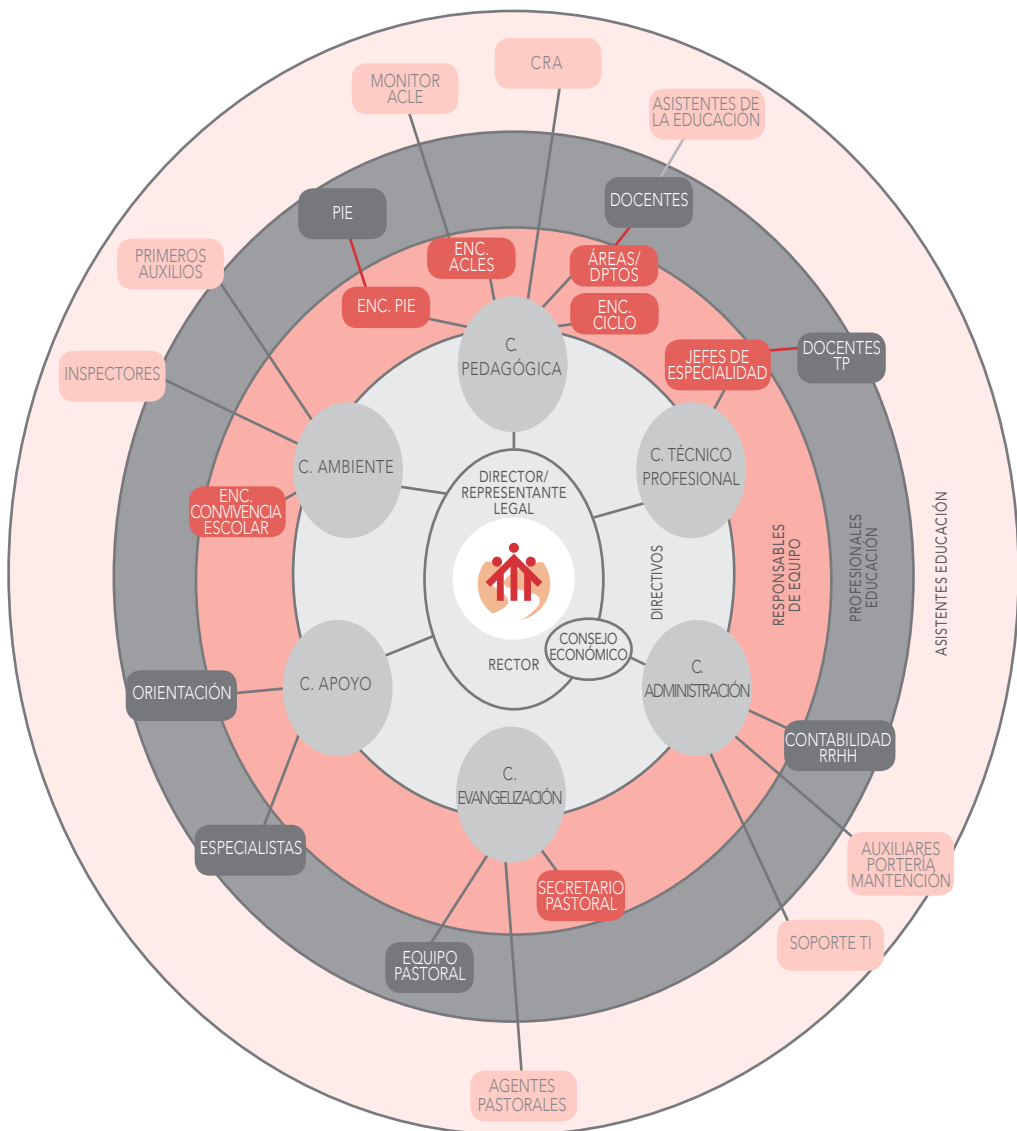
CRA

MONITOR ACLE

ASISTENTES DE LA EDUCACIÓN

DOCENTES

PIE

ENC. ACLES

ÁREAS/ DPTOS

PRIMEROS AUXILIOS

ENC. PIE

ENC. CICLO

C. PEDAGÓGICA

JEFES DE ESPECIALIDAD

DOCENTES TP

INSPECTORES

C. AMBIENTE

C. TÉCNICO PROFESIONAL

DIRECTOR/ REPRESENTANTE LEGAL

ENC. CONVIVENCIA ESCOLAR

DIRECTIVOS

RESPONSABLES DE EQUIPO

PROFESIONALES EDUCACIÓN

ASISTENTES EDUCACIÓN

CONSEJO ECONÓMICO

RECTOR

C. APOYO

C. ADMINISTRACIÓN

ORIENTACIÓN

CONTABILIDAD RRHH

C. EVANGELIZACIÓN

ESPECIALISTAS

AUXILIARES PORTERÍA MANTENCIÓN

SECRETARIO PASTORAL

SOPORTE TI

EQUIPO PASTORAL

AGENTES PASTORALES